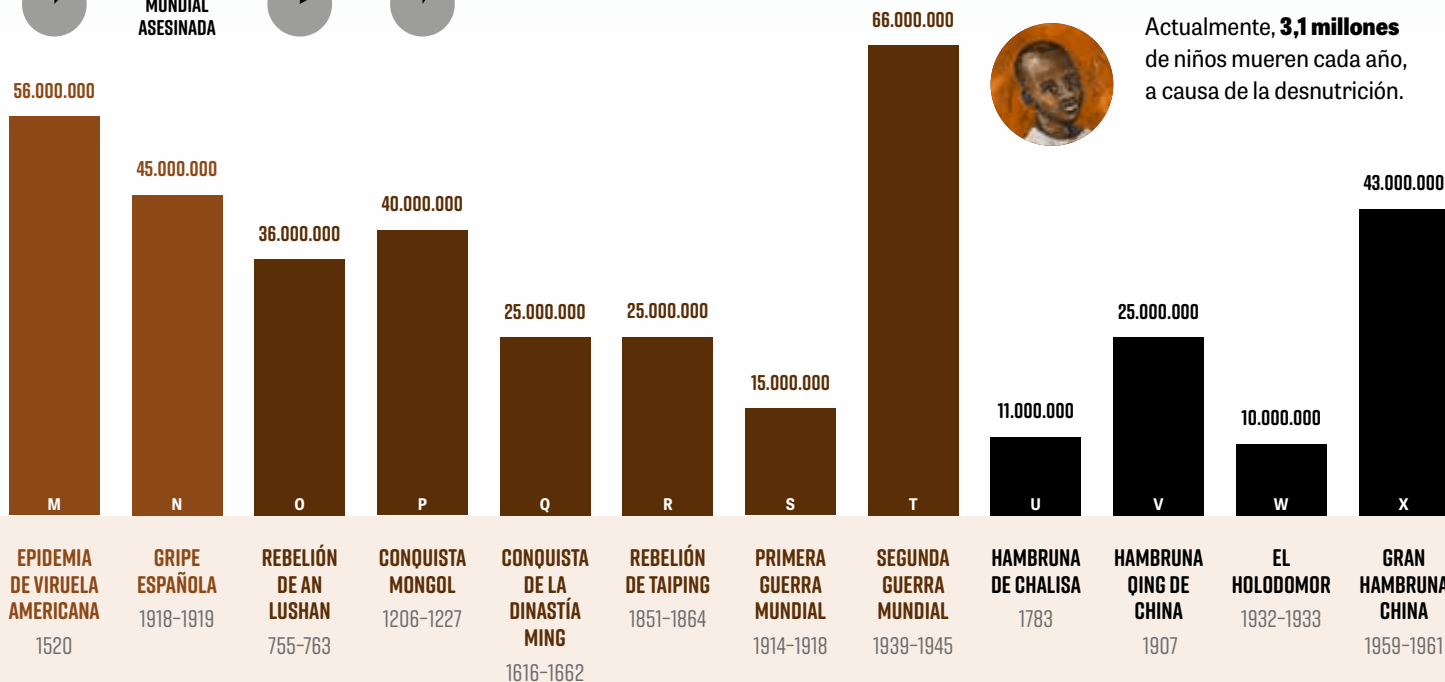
MUNDIAL ASESINADA

66.000.000

Actualmente, **3,1 millones** de niños mueren cada año, a causa de la desnutrición.

56.000.000

45.000.000

36.000.000

40.000.000

25.000.000

25.000.000

15.000.000

11.000.000

25.000.000

10.000.000

43.000.000

M N O P Q R S T U V W X

EPIDEMIA DE VIRUELA AMERICANA
1520

GRIPE ESPAÑOLA
1918-1919

REBELIÓN DE AN LUSHAN
755-763

CONQUISTA MONGOL
1206-1227

CONQUISTA DE LA DINASTÍA MING
1616-1662

REBELIÓN DE TAIPING
1851-1864

PRIMERA GUERRA MUNDIAL
1914-1918

SEGUNDA GUERRA MUNDIAL
1939-1945

HAMBRUNA DE CHALISA
1783

HAMBRUNA QING DE CHINA
1907

EL HOLODOMOR
1932-1933

GRAN HAMBRUNA CHINA
1959-1961